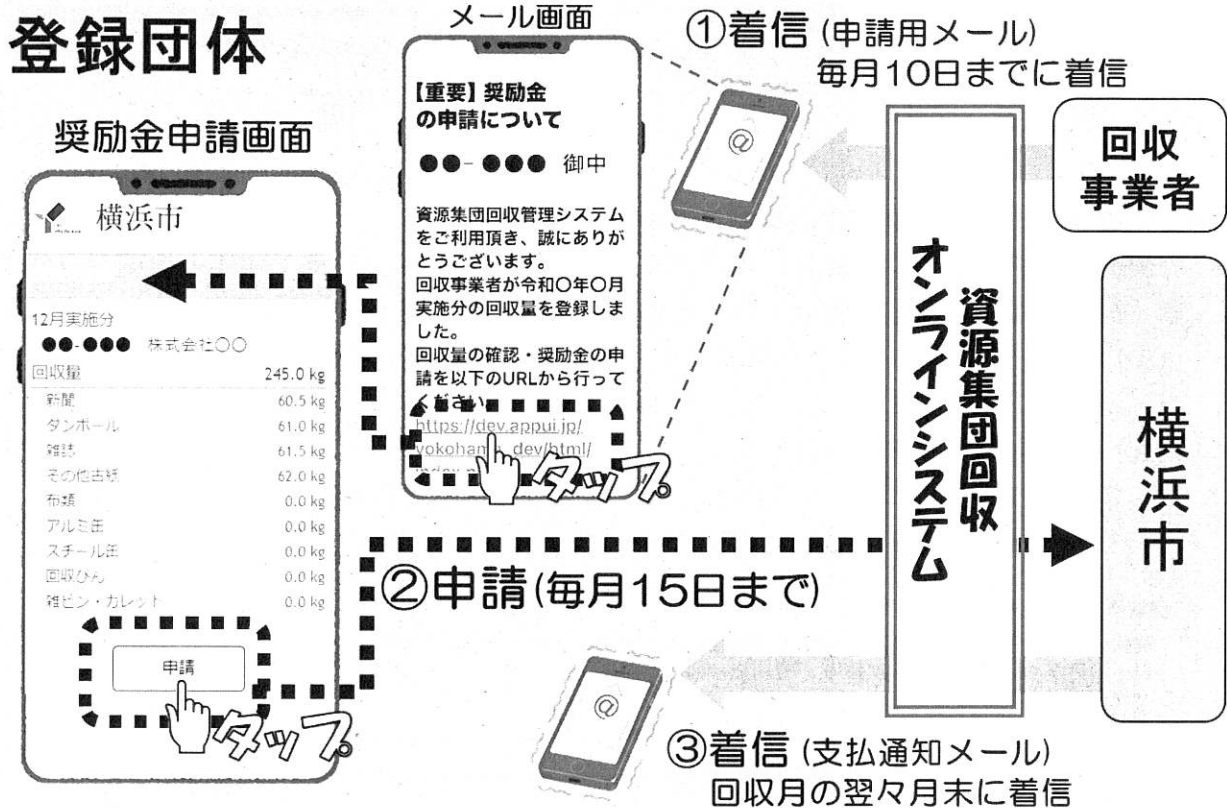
登録団体

奨励金申請画面

横浜市

12月実施分
●●-●●● 株式会社〇〇

| 回収量 | 245.0 kg |
|---|---|
| 新聞 | 60.5 kg |
| ダンボール | 61.0 kg |
| 雑誌 | 61.5 kg |
| その他古紙 | 62.0 kg |
| 布類 | 0.0 kg |
| アルミ缶 | 0.0 kg |
| スチール缶 | 0.0 kg |
| 回収びん | 0.0 kg |
| 雑ビン・カレット | 0.0 kg |

申請

タップ

メール画面

【重要】奨励金の申請について

●●-●●● 御中

資源集団回収管理システムをご利用頂き、誠にありがとうございます。
回収事業者が令和〇年〇月実施分の回収量を登録しました。
回収量の確認・奨励金の申請を以下のURLから行ってください。
https://dev.appui.jp/yokohama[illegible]dev/html/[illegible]

タップ

①着信（申請用メール）
毎月10日までに着信

回収事業者

資源集団回収オンラインシステム

横浜市

②申請（毎月15日まで）

③着信（支払通知メール）
回収月の翌々月末に着信